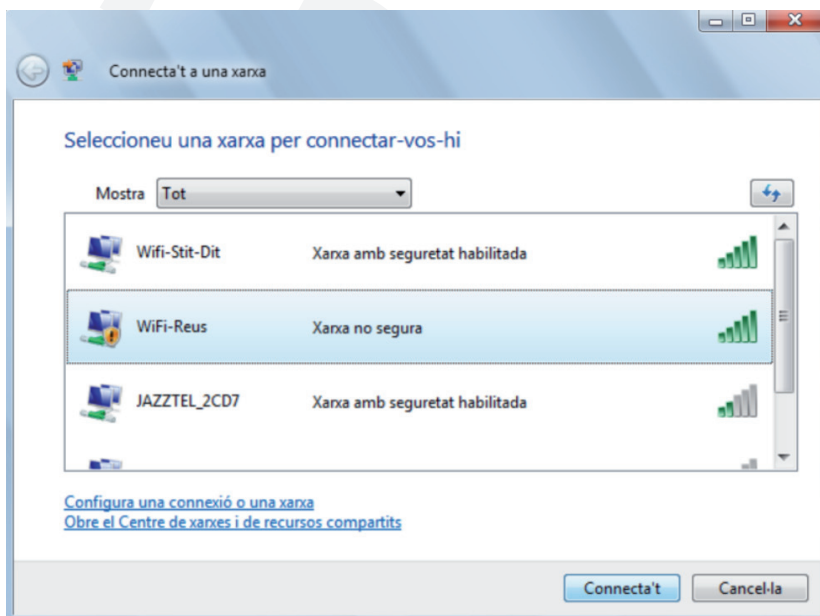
Connecta't a una xarxa

Seleccioneu una xarxa per connectar-vos-hi

Mostra Tot

Wifi-Stit-Dit Xarxa amb seguretat habilitada

WiFi-Reus Xarxa no segura

JAZZTEL_2CD7 Xarxa amb seguretat habilitada

Configura una connexió o una xarxa
Obre el Centre de xarxes i de recursos compartits

Connecta't
Cancel·la